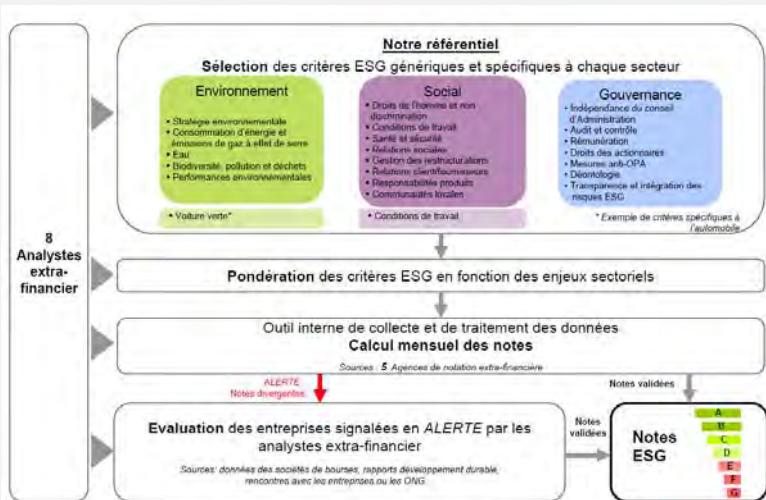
8
Analystes
extra-
financier

Notre référentiel
Sélection des critères ESG génériques et spécifiques à chaque secteur

Environnement
• Stratégie environnementale
• Consommation d'énergie et émissions de gaz à effet de serre
• Eau
• Biodiversité, pollution et déchets
• Performances environnementales

• Voiture verte*

Social
• Droits de l'homme et non discrimination
• Conditions de travail
• Santé et sécurité
• Relations sociales
• Gestion des restructurations
• Relations client/fournisseurs
• Responsabilités produits
• Communautés locales

• Conditions de travail

Gouvernance
• Indépendance du conseil d'Administration
• Audit et contrôle
• Rémunération
• Droits des actionnaires
• Mesures anti-OPA
• Déontologie
• Transparence et intégration des risques ESG

* Exemple de critères spécifiques à l'automobile

Pondération des critères ESG en fonction des enjeux sectoriels

Outil interne de collecte et de traitement des données
Calcul mensuel des notes
Sources : 5 Agences de notation extra-financière

ALERTE
Notes divergentes

Notes validées

Evaluation des entreprises signalées en ALERTE par les analystes extra-financier
Sources: données des sociétés de bourses, rapports développement durable, rencontres avec les entreprises ou les ONG.

Notes validées

Notes ESG

A
B
C
D
E
F
G